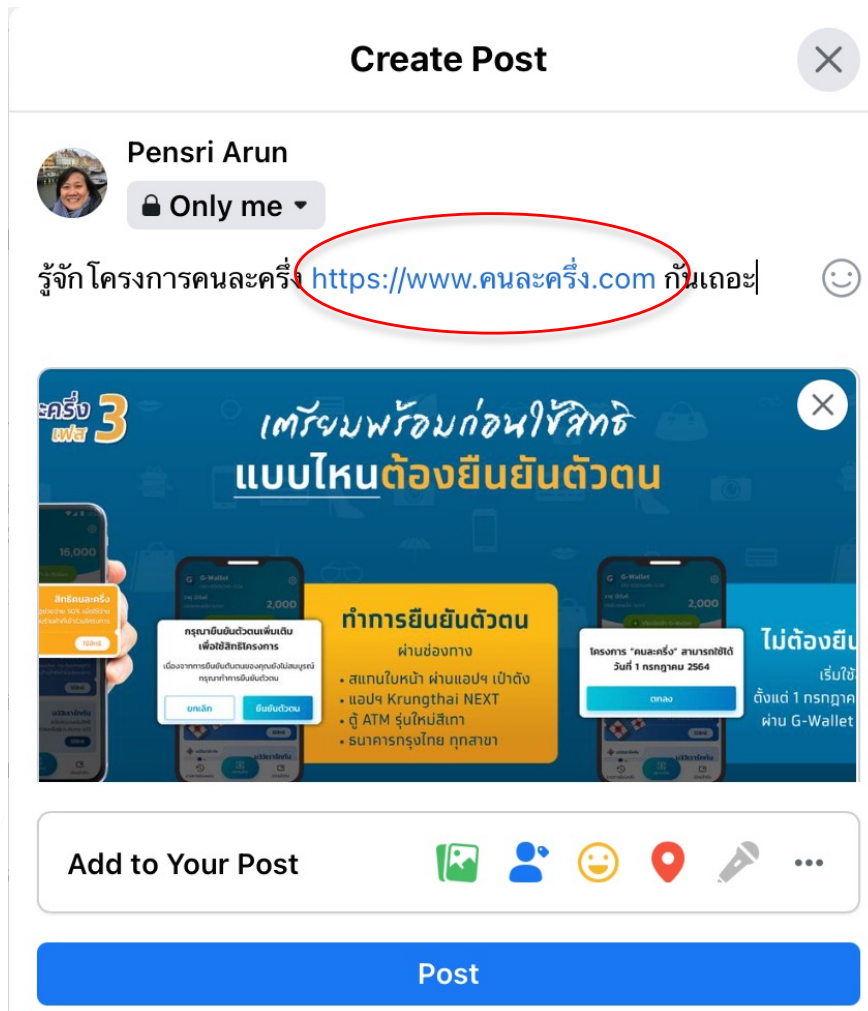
Create Post

Pensri Arun

Only me

รู้จัก โครงการคนละครึ่ง https://www.คนละครึ่ง.com กันเถอะ

ละครึ่ง เฟส 3

เตรียมพร้อมก่อนใช้สิทธิ

แบบไหนต้องยืนยันตัวตน

16,000

สิทธิคนละครึ่ง

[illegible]

G-Wallet

2,000

กรุณายืนยันตัวตนเพิ่มเติม เพื่อใช้สิทธิโครงการ

เนื่องจากการยืนยันตัวตนของคุณยังไม่สมบูรณ์ กรุณาทำการยืนยันตัวตน

ยกเลิก

ยืนยันตัวตน

ทำการยืนยันตัวตน

ผ่านช่องทาง

• สแกนใบหน้า ผ่านแอปฯ เป๋าตัง

• แอปฯ Krungthai NEXT

• ตู้ ATM รุ่นใหม่สีเทา

• ธนาคารกรุงไทย ทุกสาขา

G-Wallet

2,000

โครงการ "คนละครึ่ง" สามารถใช้ได้ วันที่ 1 กรกฎาคม 2564

ตกลง

ไม่ต้องยืน

เริ่มใช้

ตั้งแต่ 1 กรกฎาค

ผ่าน G-Wallet

Add to Your Post

Post